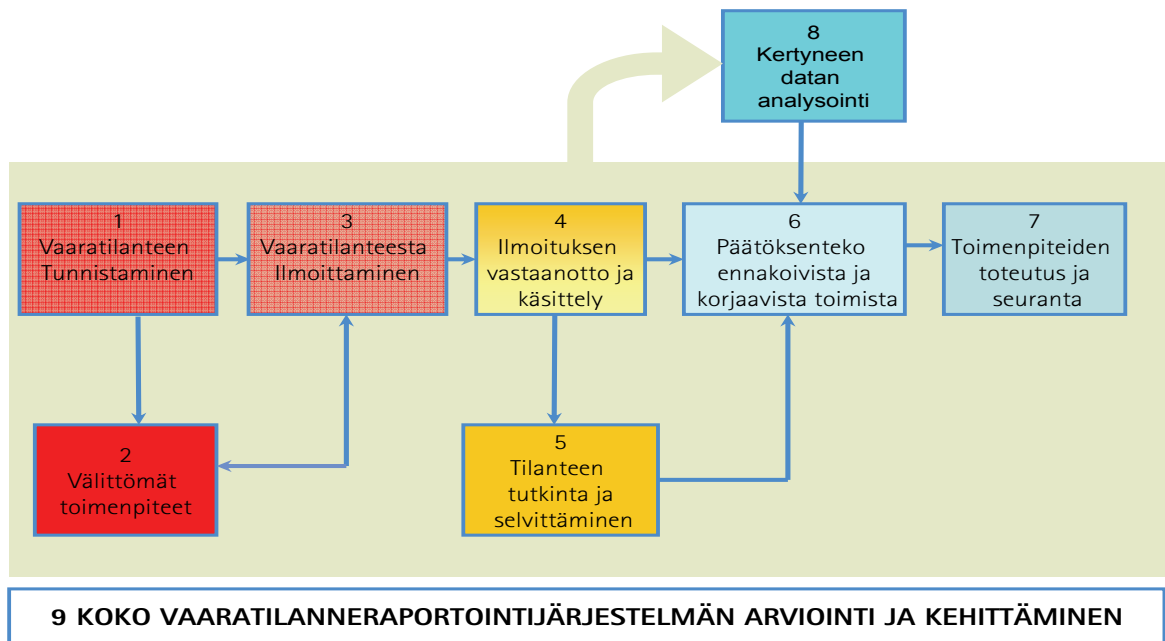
8
Kertyneen datan analysointi

1
Vaaratilanteen Tunnistaminen

3
Vaaratilanteesta Ilmoittaminen

4
Ilmoituksen vastaanotto ja käsittely

6
Päätöksenteko ennakoivista ja korjaavista toimista

7
Toimenpiteiden toteutus ja seuranta

2
Välittömät toimenpiteet

5
Tilanteen tutkinta ja selvittäminen

9 KOKO VAARATILANNERAPORTOINTIJÄRJESTELMÄN ARVIOINTI JA KEHITTÄMINEN